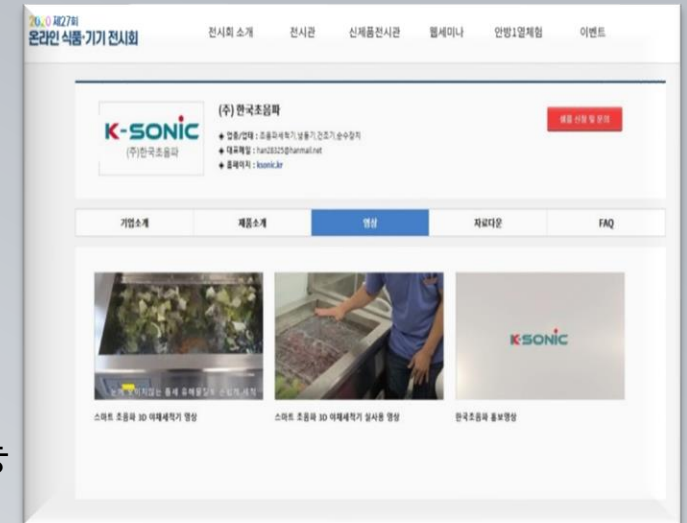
2020 제27회
온라인 식품·기기 전시회

전시회 소개 전시관 신제품전시관 웹세미나 안방1열체험 이벤트

K-SONIC
(주)한국초음파

(주) 한국초음파

◆ 업종/업태 : 초음파세척기, 냉동기, 건조기, 순수장치
◆ 대표메일 : han28325@hanmail.net
◆ 홈페이지 : ksonic.kr

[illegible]

기업소개 제품소개 영상 자료다운 FAQ

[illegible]

스마트 초음파 3D 야채세척기 영상

스마트 초음파 3D 야채세척기 실사용 영상

K-SONIC

한국초음파 홍보영상